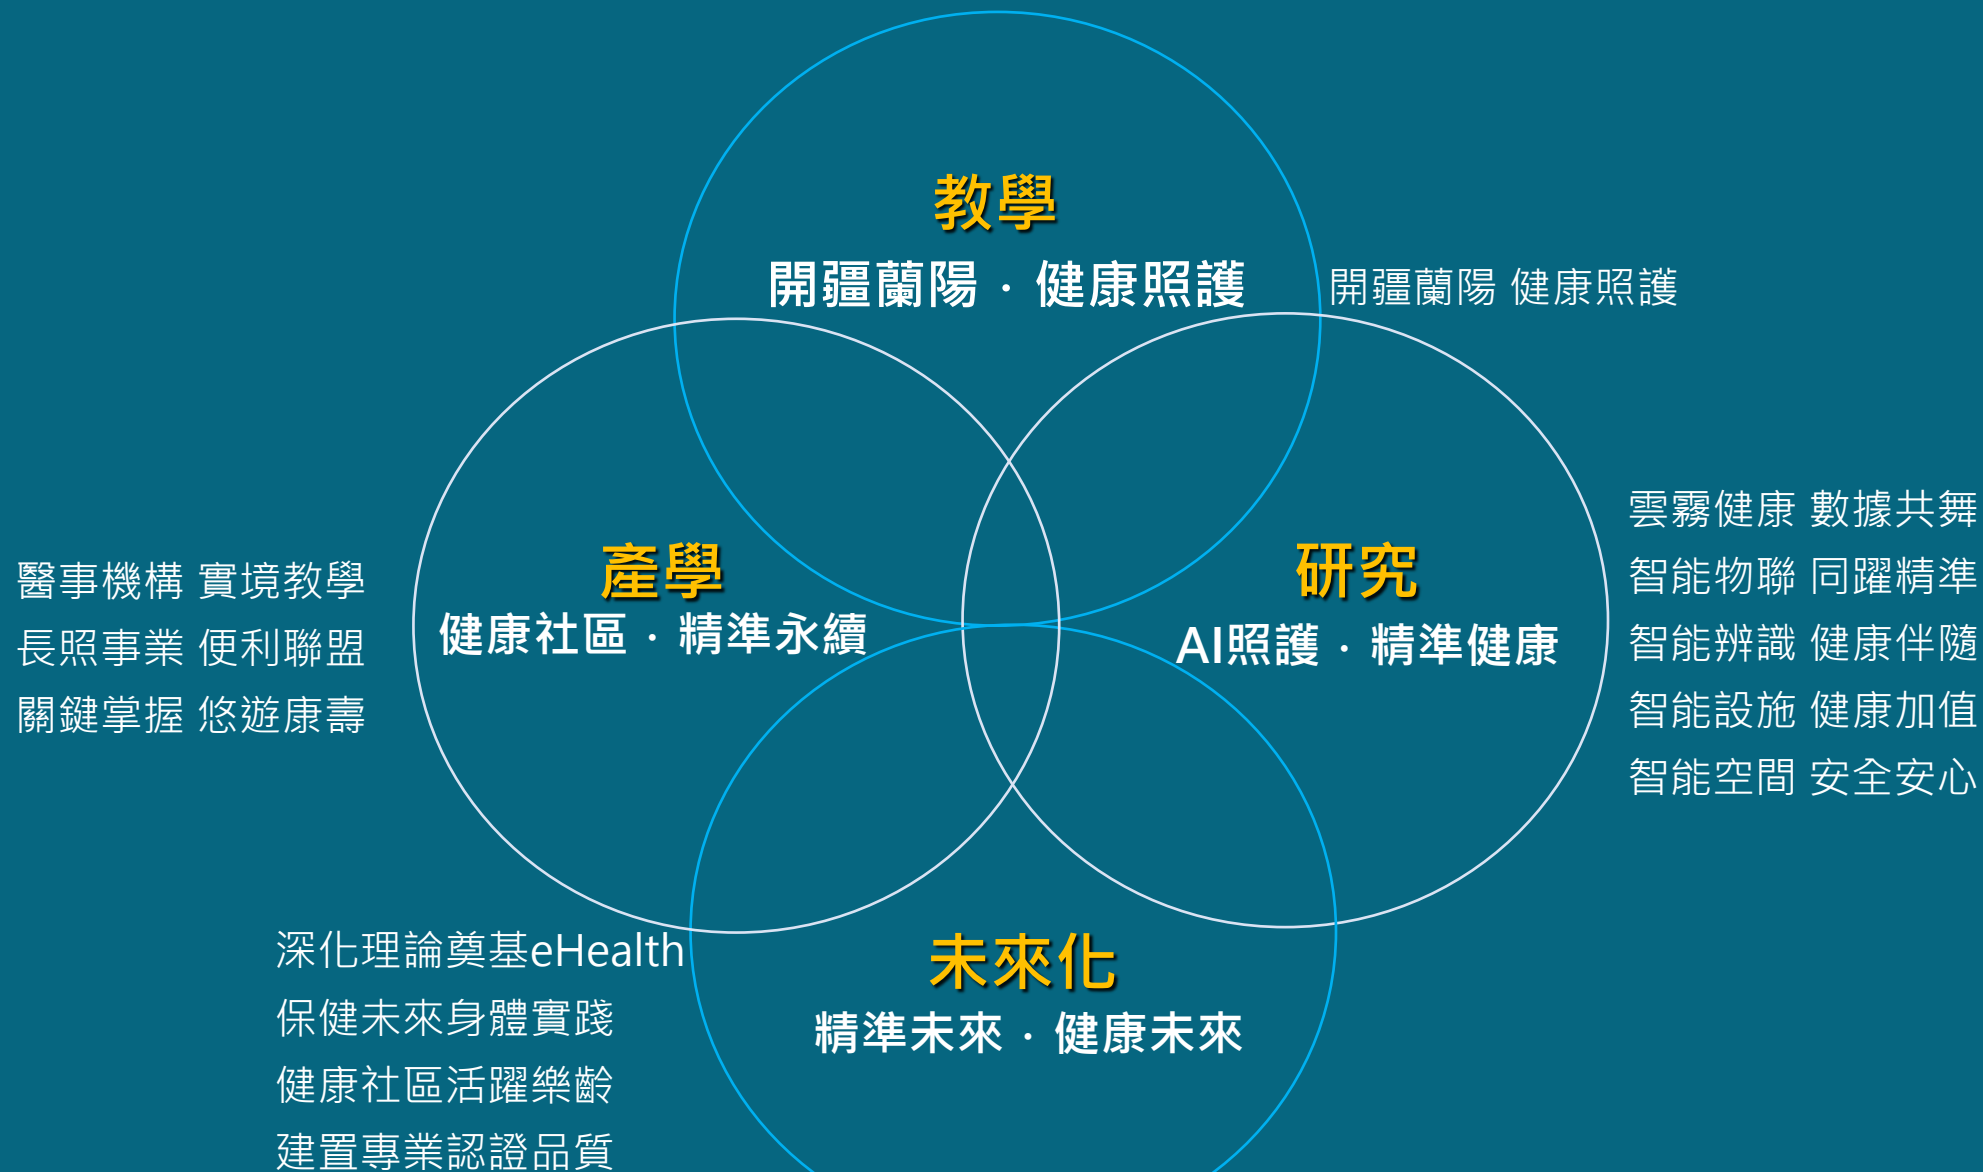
教學
開疆蘭陽 · 健康照護

開疆蘭陽 健康照護

醫事機構 實境教學
長照事業 便利聯盟
關鍵掌握 悠遊康壽

產學
健康社區 · 精準永續

研究
AI照護 · 精準健康

雲霧健康 數據共舞
智能物聯 同躍精準
智能辨識 健康伴隨
智能設施 健康加值
智能空間 安全安心

深化理論奠基eHealth
保健未來身體實踐
健康社區活躍樂齡
建置專業認證品質

未來化
精準未來 · 健康未來